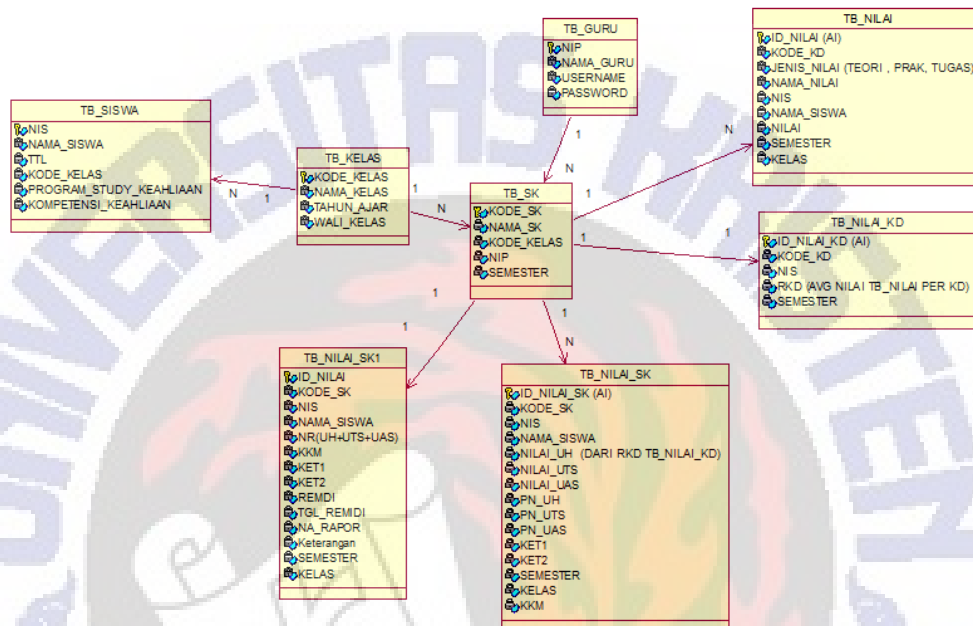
TB_GURU
NIP
NAMA_GURU
USERNAME
PASSWORD

TB_NILAI
ID_NILAI (AI)
KODE_KD
JENIS_NILAI (TEORI , PRAK, TUGAS)
NAMA_NILAI
NIS
NAMA_SISWA
NILAI
SEMESTER
KELAS

TB_SISWA
NIS
NAMA_SISWA
TTL
KODE_KELAS
PROGRAM_STUDY_KEAHLIAAN
KOMPETENSI_KEAHLIAAN

TB_KELAS
KODE_KELAS
NAMA_KELAS
TAHUN_AJAR
WALI_KELAS

TB_SK
KODE_SK
NAMA_SK
KODE_KELAS
NIP
SEMESTER

TB_NILAI_KD
ID_NILAI_KD (AI)
KODE_KD
NIS
RKD (AVG NILAI TB_NILAI PER KD)
SEMESTER

TB_NILAI_SK1
ID_NILAI
KODE_SK
NIS
NAMA_SISWA
NR(UH+UTS+UAS)
KKM
KET1
KET2
REMDI
TGL_REMIDI
NA_RAPOR
Keterangan
SEMESTER
KELAS

TB_NILAI_SK
ID_NILAI_SK (AI)
KODE_SK
NIS
NAMA_SISWA
NILAI_UH (DARI RKD TB_NILAI_KD)
NILAI_UTS
NILAI_UAS
PN_UH
PN_UTS
PN_UAS
KET1
KET2
SEMESTER
KELAS
KKM

1
N
N
1
1
N
1
N
1
1
1
1
1
N